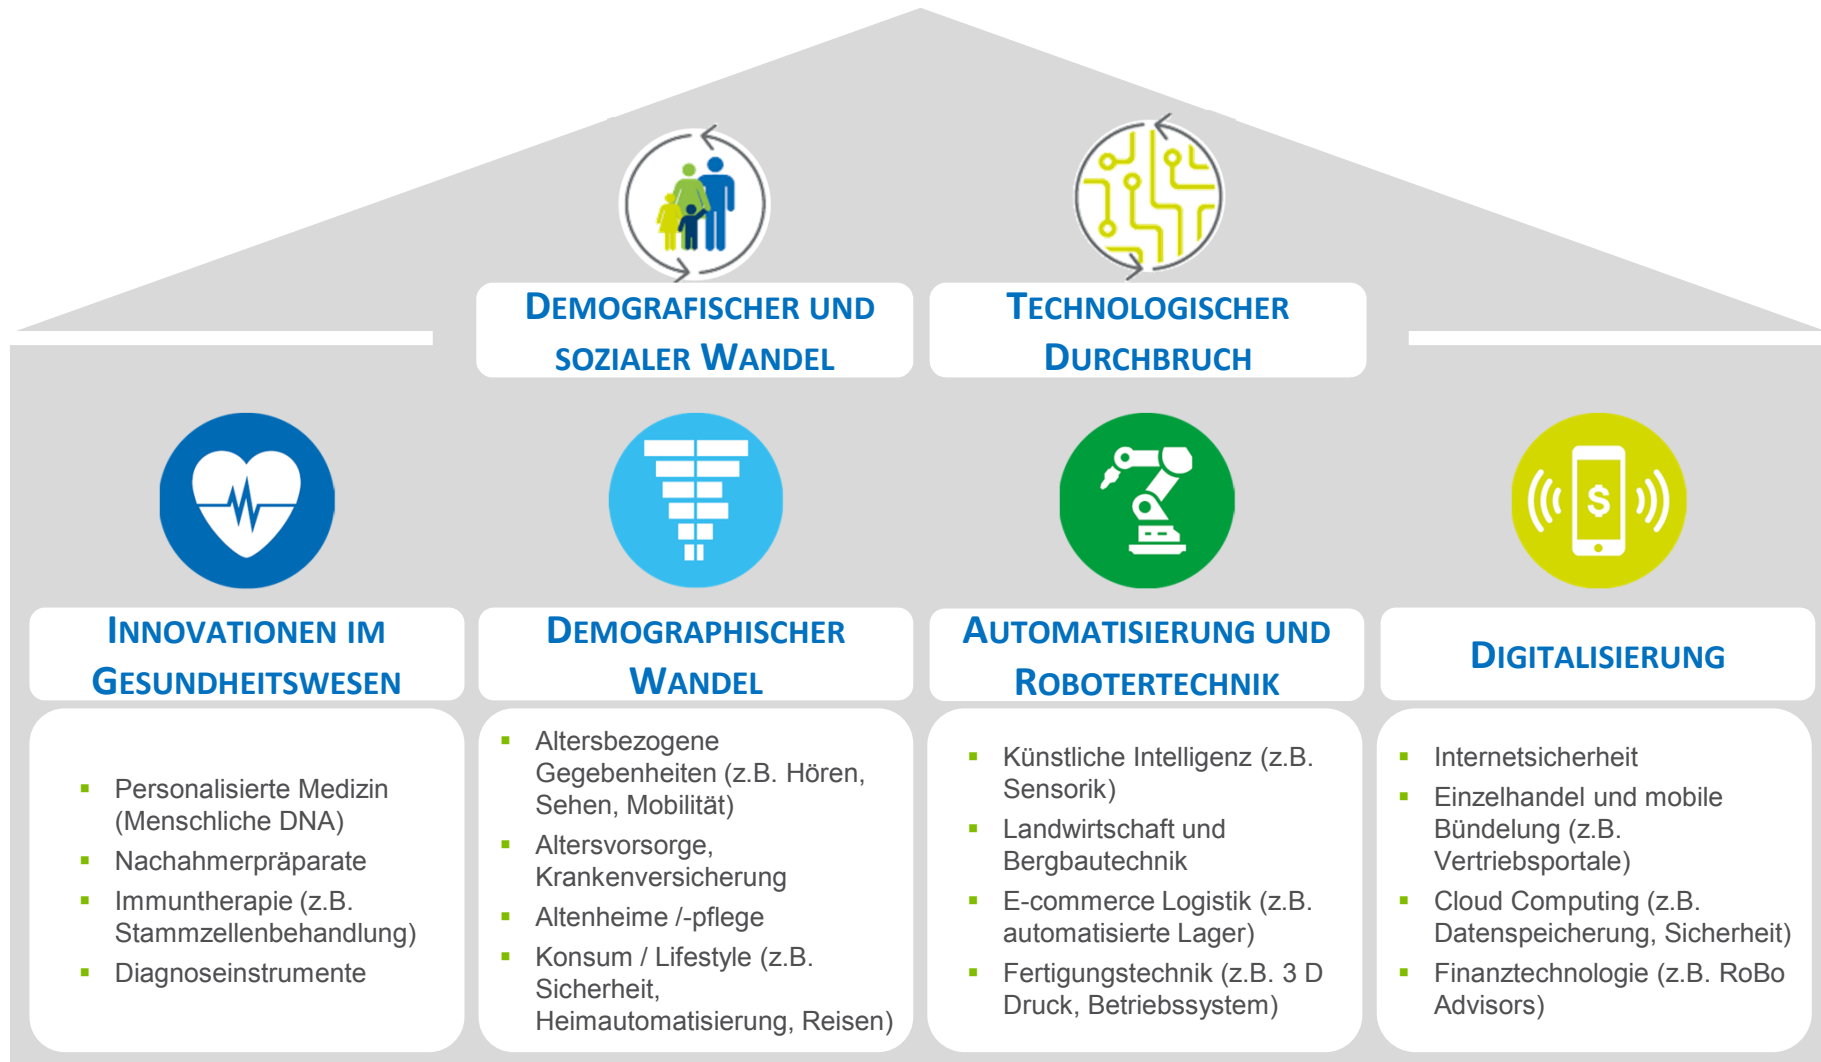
DEMOGRAFISCHER UND SOZIALER WANDEL

TECHNOLOGISCHER DURCHBRUCH

$

INNOVATIONEN IM GESUNDHEITSWESEN

- Personalisierte Medizin (Menschliche DNA)
- Nachahmerpräparate
- Immuntherapie (z.B. Stammzellenbehandlung)
- Diagnoseinstrumente

DEMOGRAPHISCHER WANDEL

- Altersbezogene Gegebenheiten (z.B. Hören, Sehen, Mobilität)
- Altersvorsorge, Krankenversicherung
- Altenheime /-pflege
- Konsum / Lifestyle (z.B. Sicherheit, Heimautomatisierung, Reisen)

AUTOMATISIERUNG UND ROBOTERTECHNIK

- Künstliche Intelligenz (z.B. Sensorik)
- Landwirtschaft und Bergbautechnik
- E-commerce Logistik (z.B. automatisierte Lager)
- Fertigungstechnik (z.B. 3 D Druck, Betriebssystem)

DIGITALISIERUNG

- Internetsicherheit
- Einzelhandel und mobile Bündelung (z.B. Vertriebsportale)
- Cloud Computing (z.B. Datenspeicherung, Sicherheit)
- Finanztechnologie (z.B. RoBo Advisors)